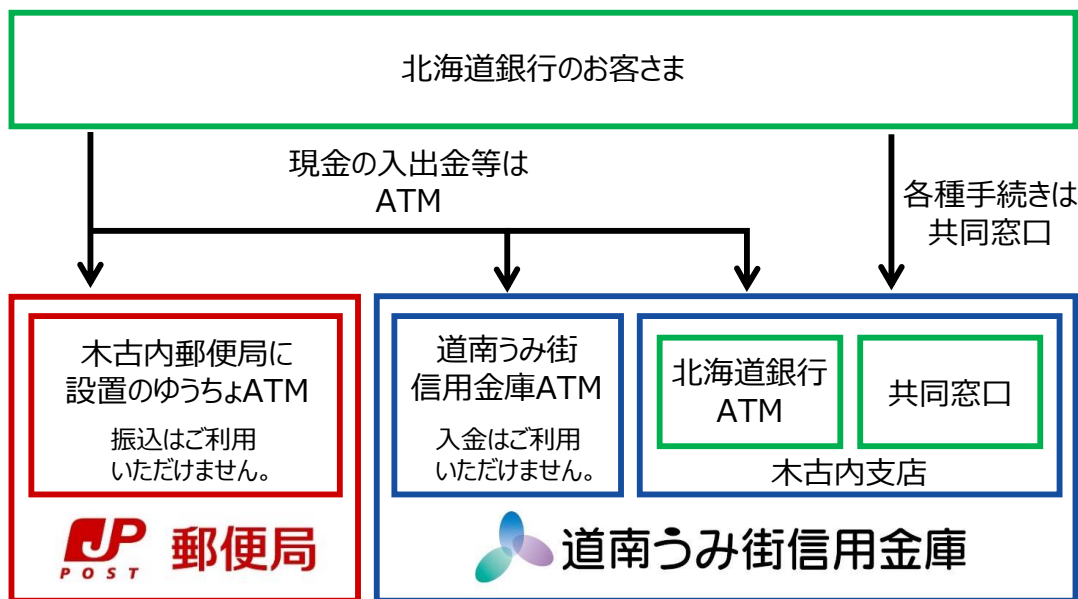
北海道銀行のお客さま

現金の入出金等は
ATM

各種手続きは
共同窓口

木古内郵便局に
設置のゆうちょATM

振込はご利用
いただけません。

JP POST 郵便局

道南うみ街
信用金庫ATM

入金はご利用
いただけません。

北海道銀行
ATM

共同窓口

木古内支店

道南うみ街信用金庫